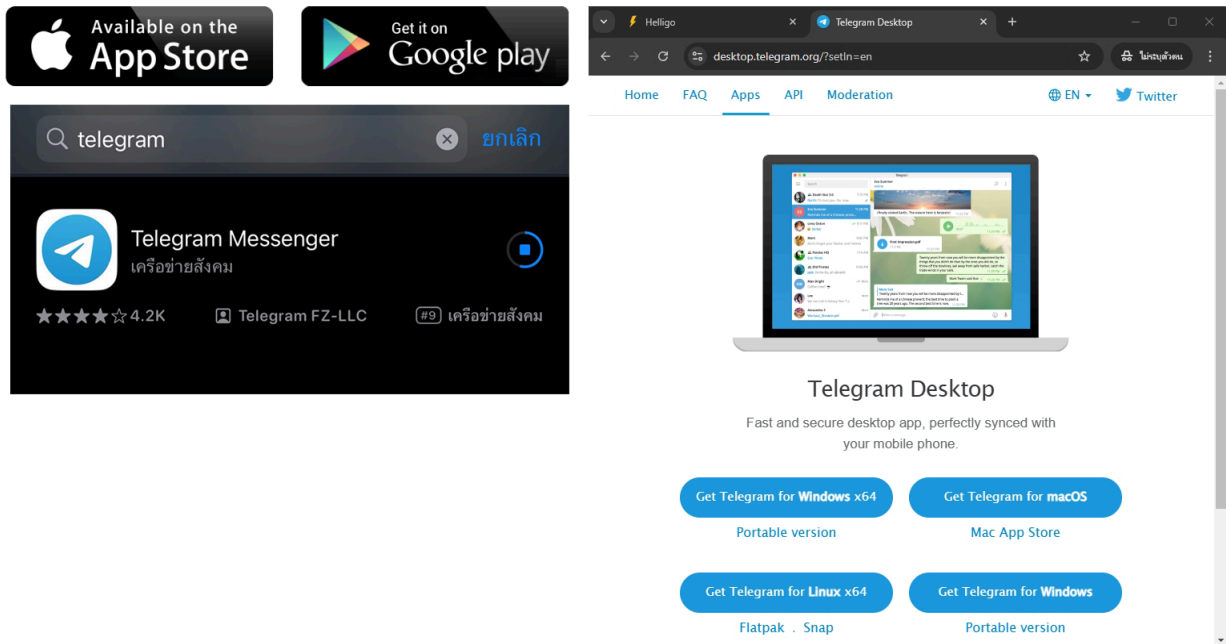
Available on the
App Store

Get it on
Google play

telegram

ยกเลิก

Telegram Messenger
เครือข่ายสังคม

★★★★☆ 4.2K

Telegram FZ-LLC

#9 เครือข่ายสังคม

Helligo

Telegram Desktop

desktop.telegram.org/?setln=en

ไม่ระบุตัวตน

Home FAQ Apps API Moderation

EN

Twitter

Telegram Desktop

Fast and secure desktop app, perfectly synced with your mobile phone.

Get Telegram for Windows x64

Portable version

Get Telegram for macOS

Mac App Store

Get Telegram for Linux x64

Flatpak . Snap

Get Telegram for Windows

Portable version